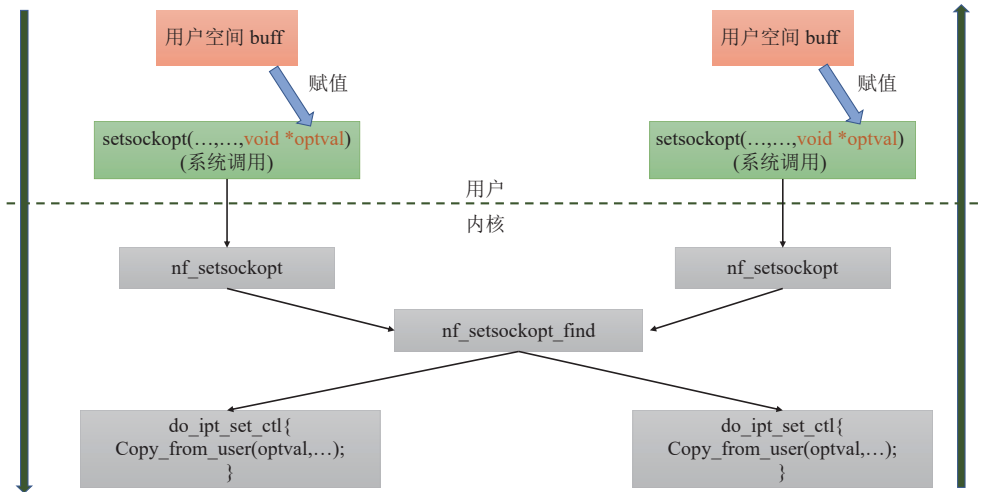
用户空间 buff

赋值

setsockopt(…,…,void *optval)
(系统调用)

用户空间 buff

赋值

setsockopt(…,…,void *optval)
(系统调用)

用户

内核

nf_setsockopt

nf_setsockopt

nf_setsockopt_find

do_ipt_set_ctl{
Copy_from_user(optval,…);
}

do_ipt_set_ctl{
Copy_from_user(optval,…);
}